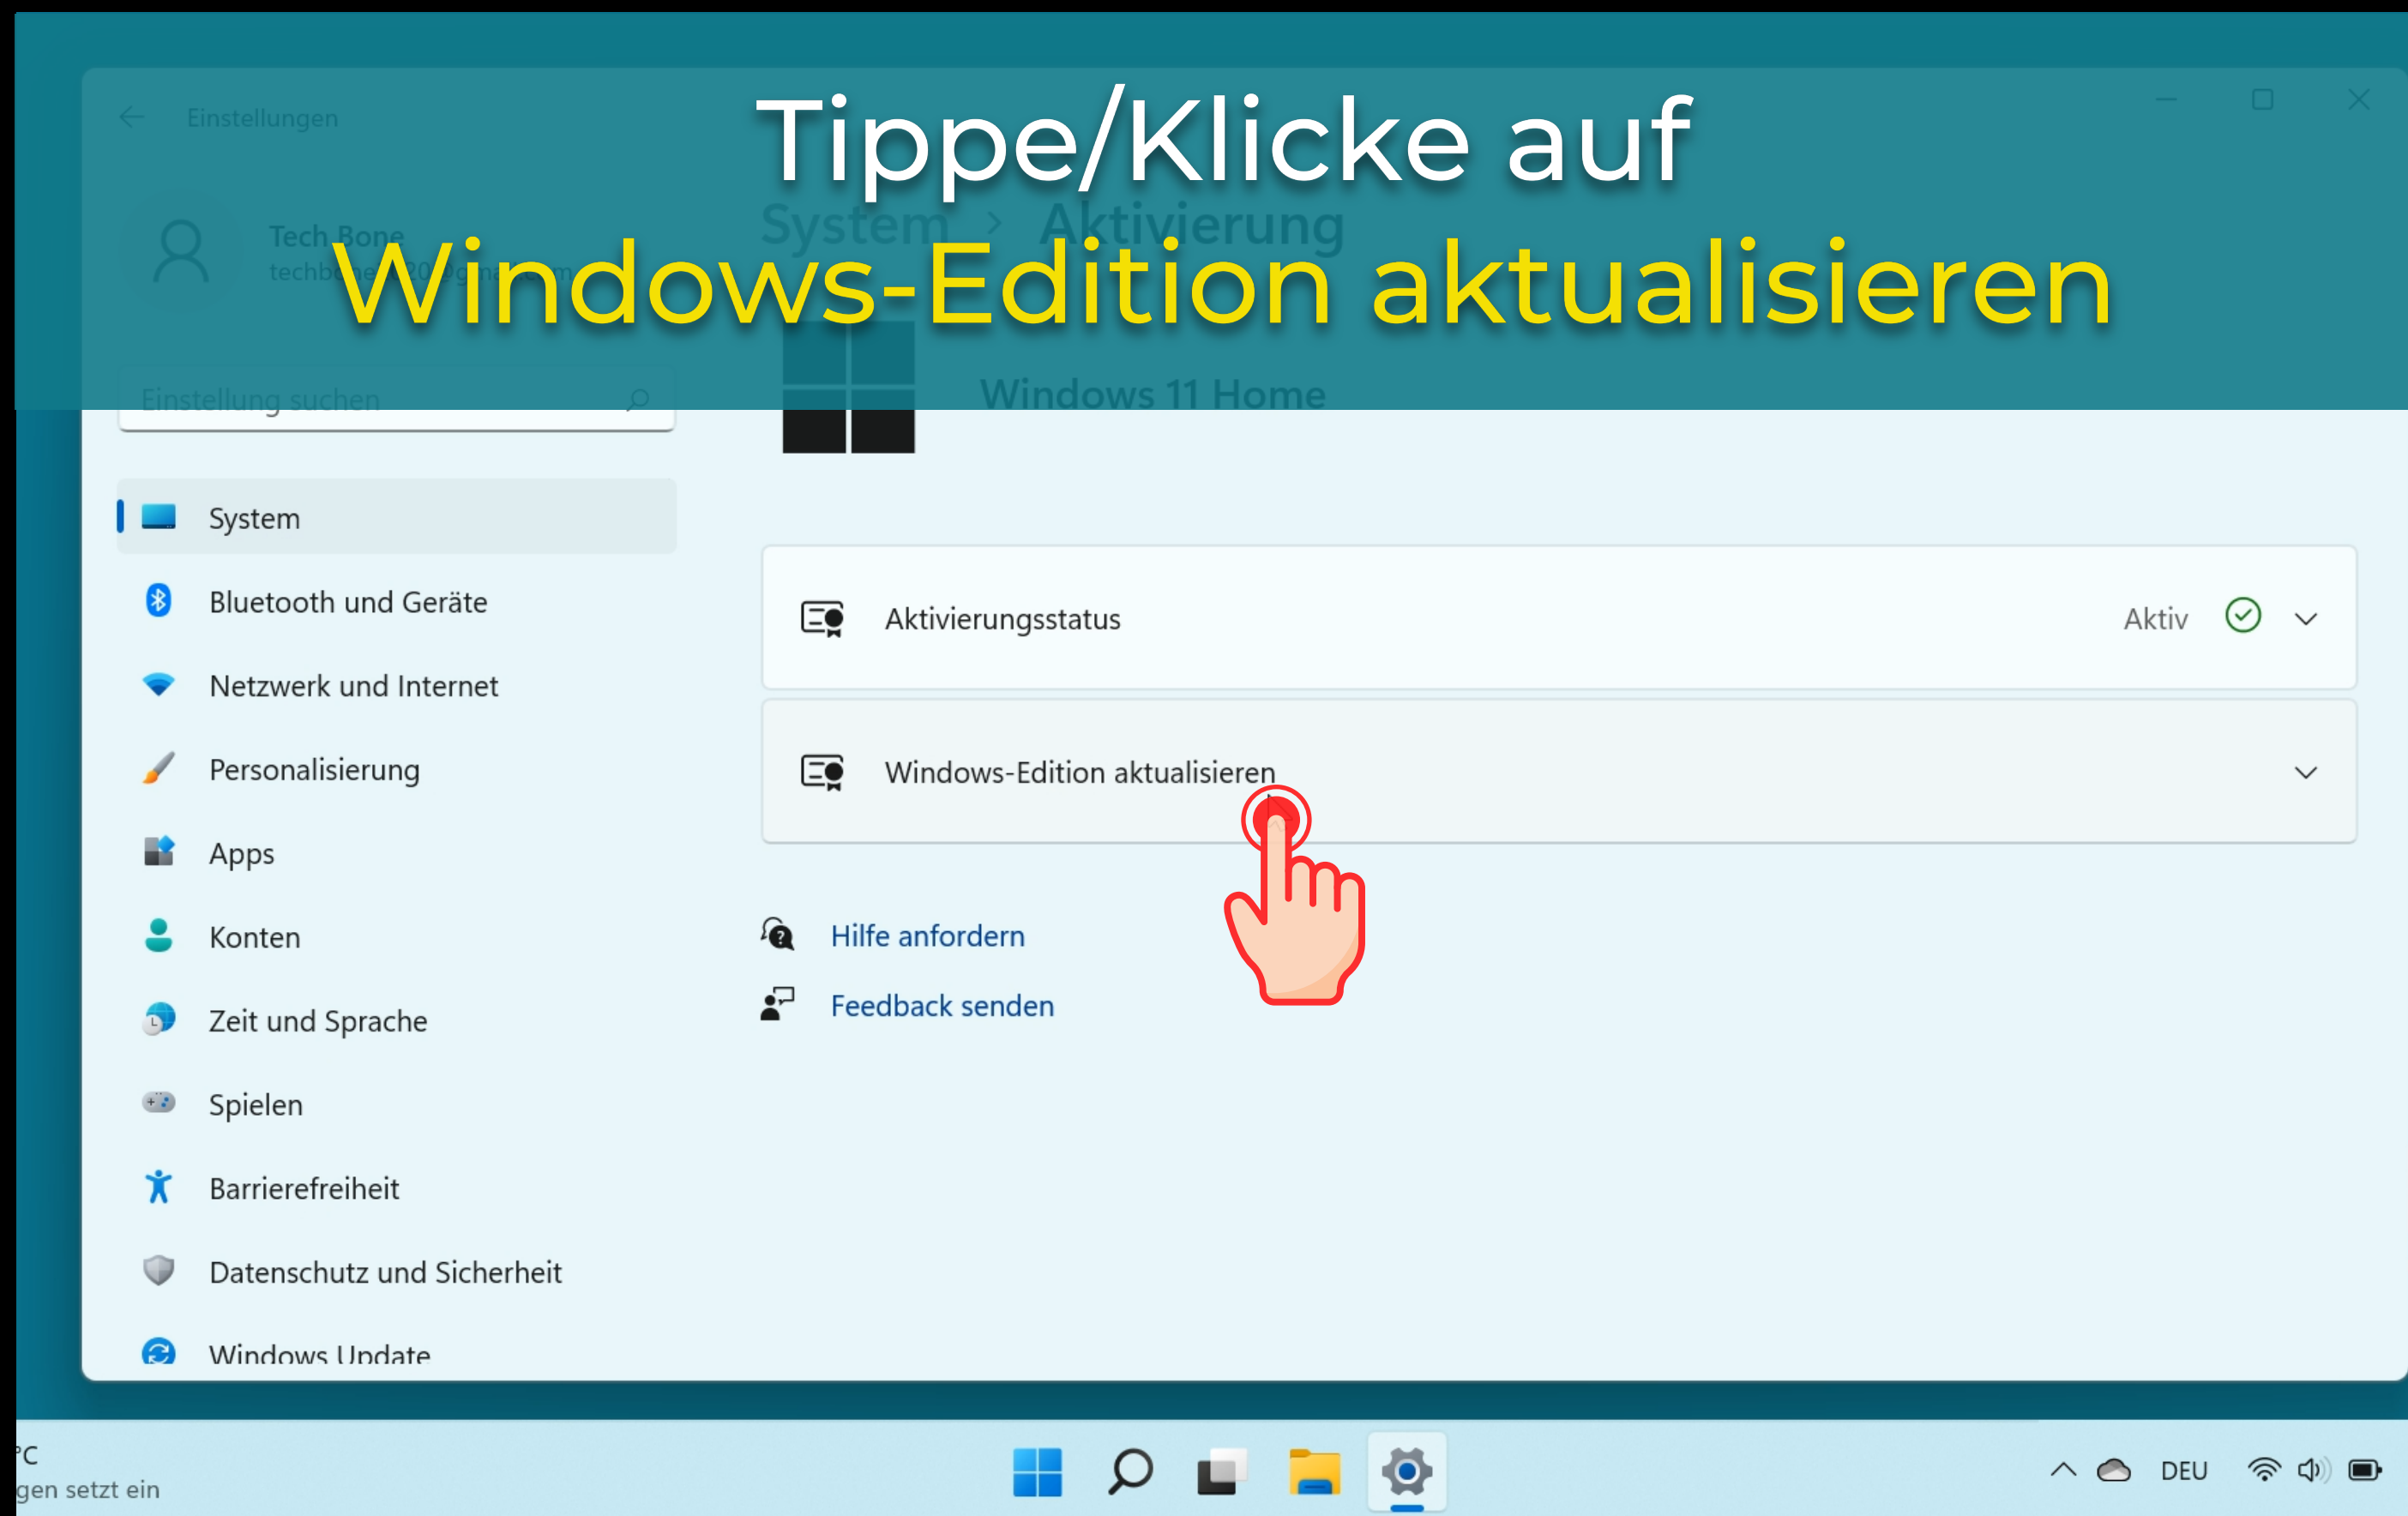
Einstellungen

Tippe/Klicke auf

System > Aktivierung

Tech Bone
techb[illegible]

Windows-Edition aktualisieren

Einstellung suchen

Windows 11 Home

System
Bluetooth und Geräte
Netzwerk und Internet
Personalisierung
Apps
Konten
Zeit und Sprache
Spielen
Barrierefreiheit
Datenschutz und Sicherheit
Windows Update

Aktivierungsstatus
Aktiv

Windows-Edition aktualisieren

Hilfe anfordern
Feedback senden

°C
gen setzt ein

DEU